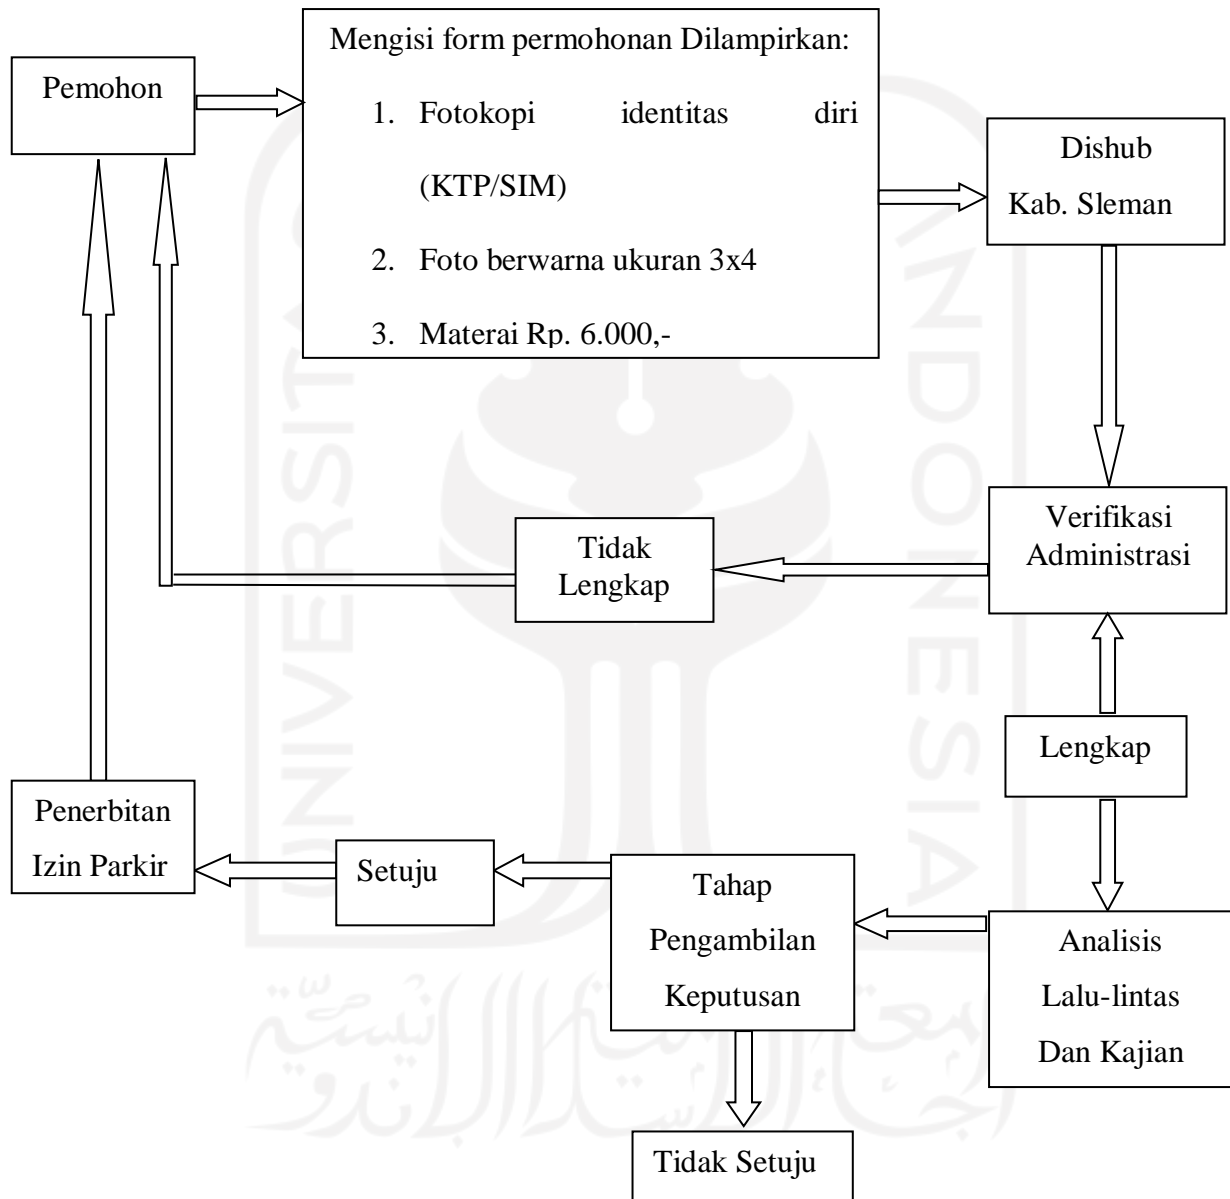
Pemohon

Mengisi form permohonan Dilampirkan:

1. Fotokopi identitas diri (KTP/SIM)
2. Foto berwarna ukuran 3x4
3. Materai Rp. 6.000,-

Dishub Kab. Sleman

Verifikasi Administrasi

Tidak Lengkap

Lengkap

Analisis Lalu-lintas Dan Kajian

Tahap Pengambilan Keputusan

Setuju

Penerbitan Izin Parkir

Tidak Setuju